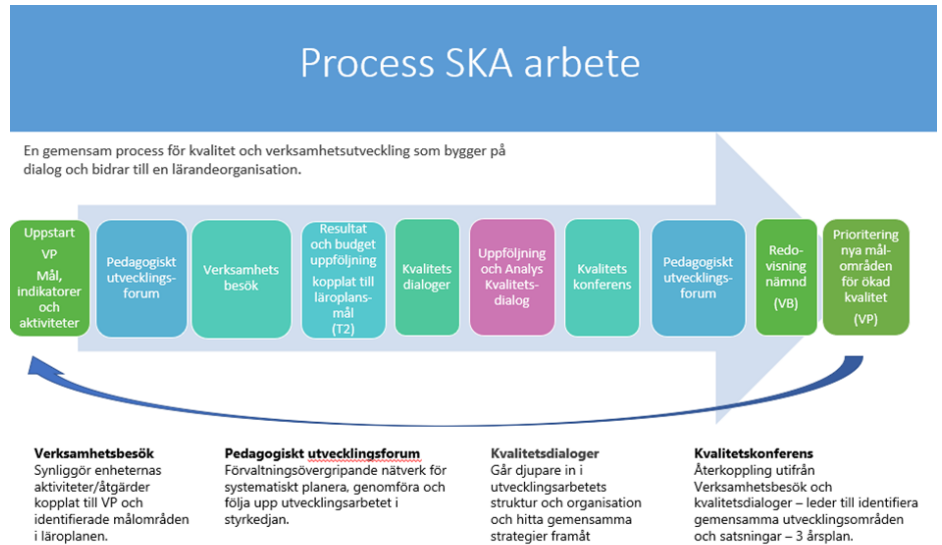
Process SKA arbete

En gemensam process för kvalitet och verksamhetsutveckling som bygger på dialog och bidrar till en lärandeorganisation.

Uppstart VP Mål, indikatorer och aktiviteter

Pedagogiskt utvecklingsforum

Verksamhets besök

Resultat och budget uppföljning kopplat till läroplansmål (T2)

Kvalitets dialoger

Uppföljning och Analys Kvalitetsdialog

Kvalitets konferens

Pedagogiskt utvecklingsforum

Redovisning nämnd (VB)

Prioritering nya målområden för ökad kvalitet (VP)

Verksamhetsbesök
Synliggör enheternas aktiviteter/åtgärder kopplat till VP och identifierade målområden i läroplanen.

Pedagogiskt utvecklingsforum
Förvaltningsövergripande nätverk för systematiskt planera, genomföra och följa upp utvecklingsarbetet i styrkedjan.

Kvalitetsdialoger
Går djupare in i utvecklingsarbetets struktur och organisation och hitta gemensamma strategier framåt

Kvalitetskonferens
Återkoppling utifrån Verksamhetsbesök och kvalitetsdialoger – leder till identifiera gemensamma utvecklingsområden och satsningar – 3 årsplan.